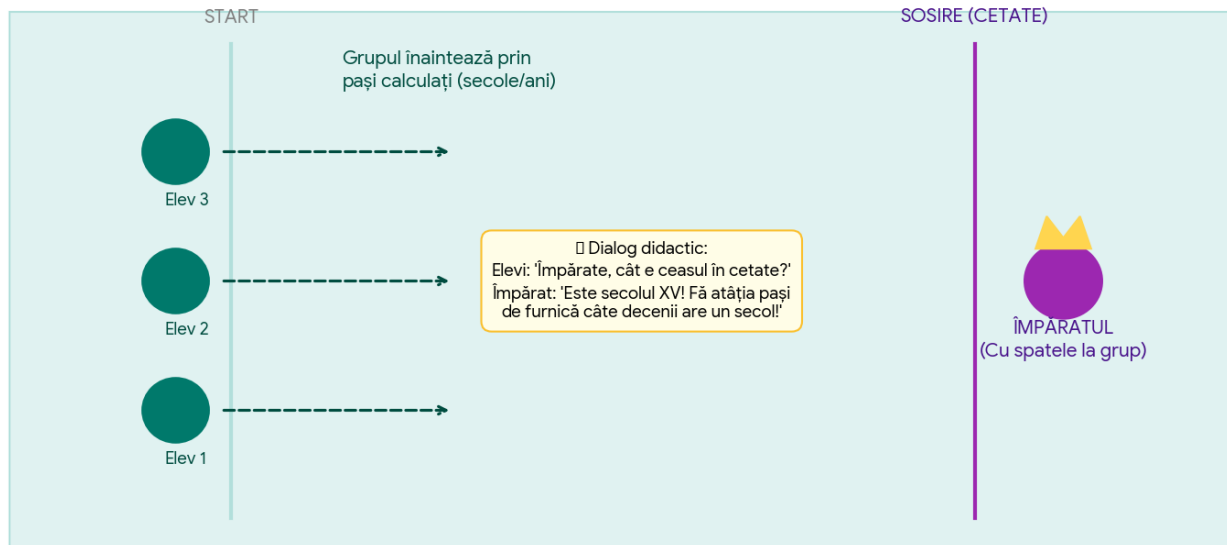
START

SOSIRE (CETATE)

Grupul înaintează prin pași calculați (secole/ani)

Elev 3

Elev 2

Elev 1

▯ Dialog didactic:
Elevi: 'Împărate, cât e ceasul în cetate?'
Împărat: 'Este secolul XV! Fă atâția pași de furnică câte decenii are un secol!'

ÎMPĂRATUL
(Cu spatele la grup)